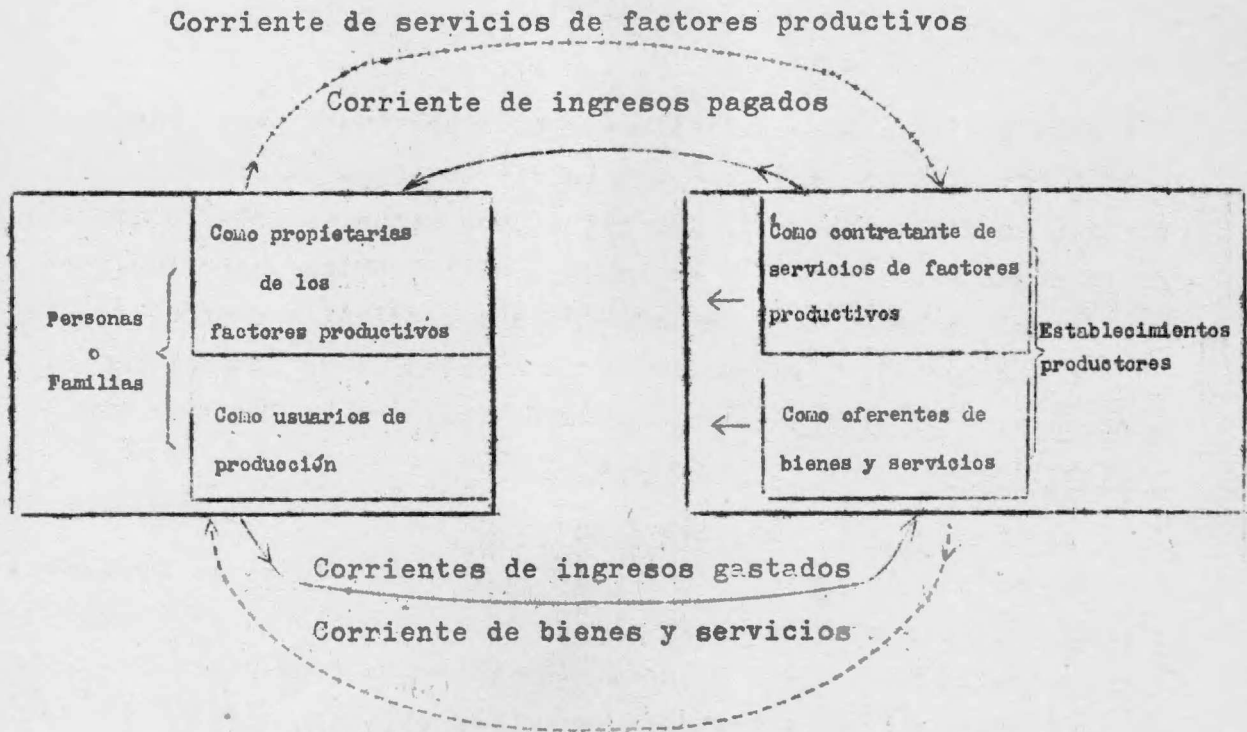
Corriente de servicios de factores productivos

Corriente de ingresos pagados

Personas
o
Familias

Como propietarias de los factores productivos

Como usuarios de producción

Como contratante de servicios de factores productivos

Como oferentes de bienes y servicios

Establecimientos productores

Corrientes de ingresos gastados

Corriente de bienes y servicios